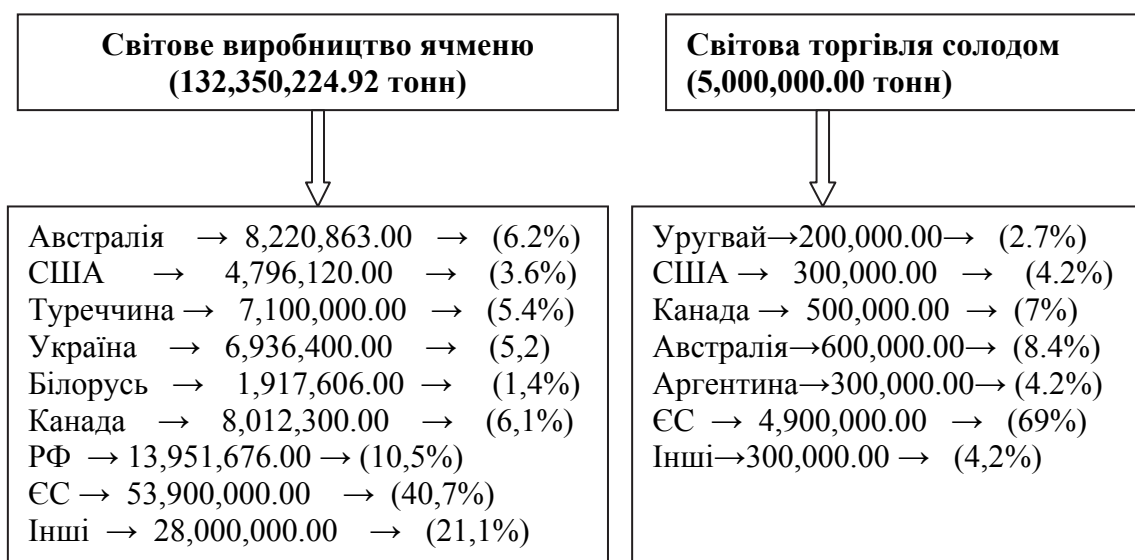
Світове виробництво ячменю (132,350,224.92 тонн)

Світова торгівля солодом (5,000,000.00 тонн)

Австралія → 8,220,863.00 → (6.2%)
США → 4,796,120.00 → (3.6%)
Туреччина → 7,100,000.00 → (5.4%)
Україна → 6,936,400.00 → (5,2)
Білорусь → 1,917,606.00 → (1,4%)
Канада → 8,012,300.00 → (6,1%)
РФ → 13,951,676.00 → (10,5%)
ЄС → 53,900,000.00 → (40,7%)
Інші → 28,000,000.00 → (21,1%)

Уругвай→200,000.00→ (2.7%)
США → 300,000.00 → (4.2%)
Канада → 500,000.00 → (7%)
Австралія→600,000.00→ (8.4%)
Аргентина→300,000.00→ (4.2%)
ЄС → 4,900,000.00 → (69%)
Інші→300,000.00 → (4,2%)